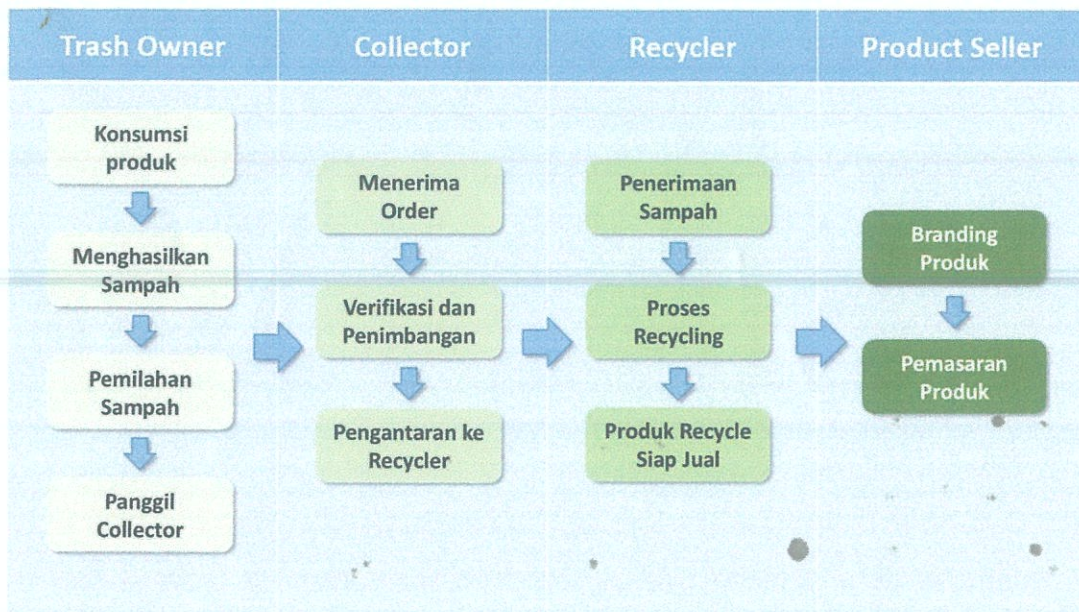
Trash Owner

Konsumsi produk

Menghasilkan Sampah

Pemilahan Sampah

Panggil Collector

Collector

Menerima Order

Verifikasi dan Penimbangan

Pengantaran ke Recycler

Recycler

Penerimaan Sampah

Proses Recycling

Produk Recycle Siap Jual

Product Seller

Branding Produk

Pemasaran Produk